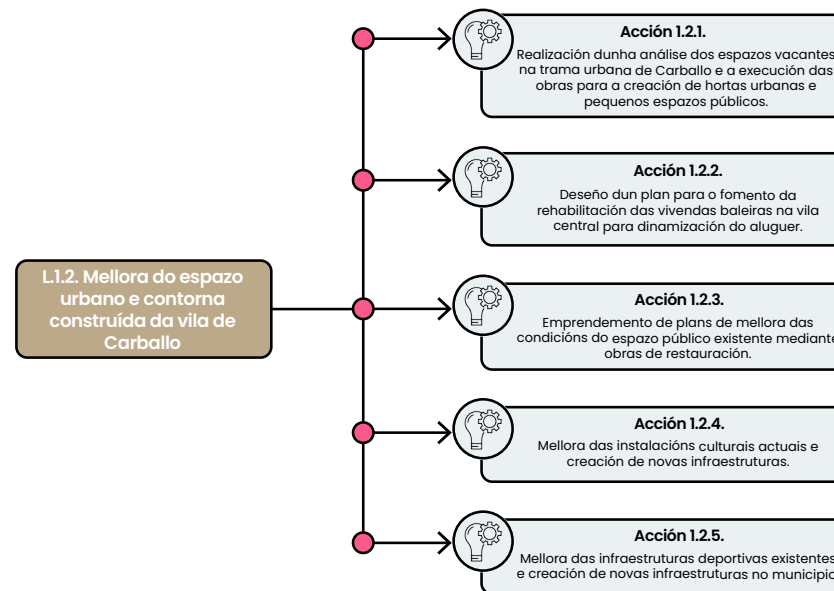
L.1.2. Mellora do espazo urbano e contorna construída da vila de Carballo

Acción 1.2.1.
Realización dunha análise dos espazos vacantes na trama urbana de Carballo e a execución das obras para a creación de hortas urbanas e pequenos espazos públicos.

Acción 1.2.2.
Deseño dun plan para o fomento da rehabilitación das vivendas baleiras na vila central para dinamización do aluguer.

Acción 1.2.3.
Emprendemento de plans de mellora das condicións do espazo público existente mediante obras de restauración.

Acción 1.2.4.
Mellora das instalacións culturais actuais e creación de novas infraestruturas.

Acción 1.2.5.
Mellora das infraestruturas deportivas existentes e creación de novas infraestruturas no municipio